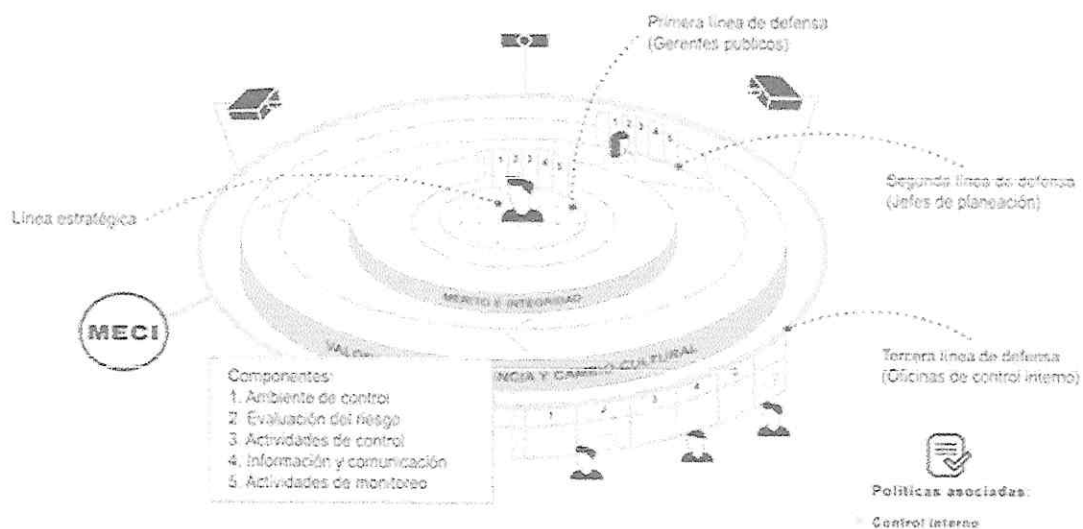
Primera línea de defensa (Gerentes públicos)

Segunda línea de defensa (Jefes de planeación)

Línea estratégica

1 2 3 4 5

1 2 3 4 5

MÉRITO Y INTEGRIDAD

MECI

VALO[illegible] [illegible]NCIA Y CAMBIO CULTURAL

Tercera línea de defensa (Oficinas de control interno)

1 2 3 4 5

Componentes:
1. Ambiente de control
2. Evaluación del riesgo
3. Actividades de control
4. Información y comunicación
5. Actividades de monitoreo

Políticas asociadas:
Control interno